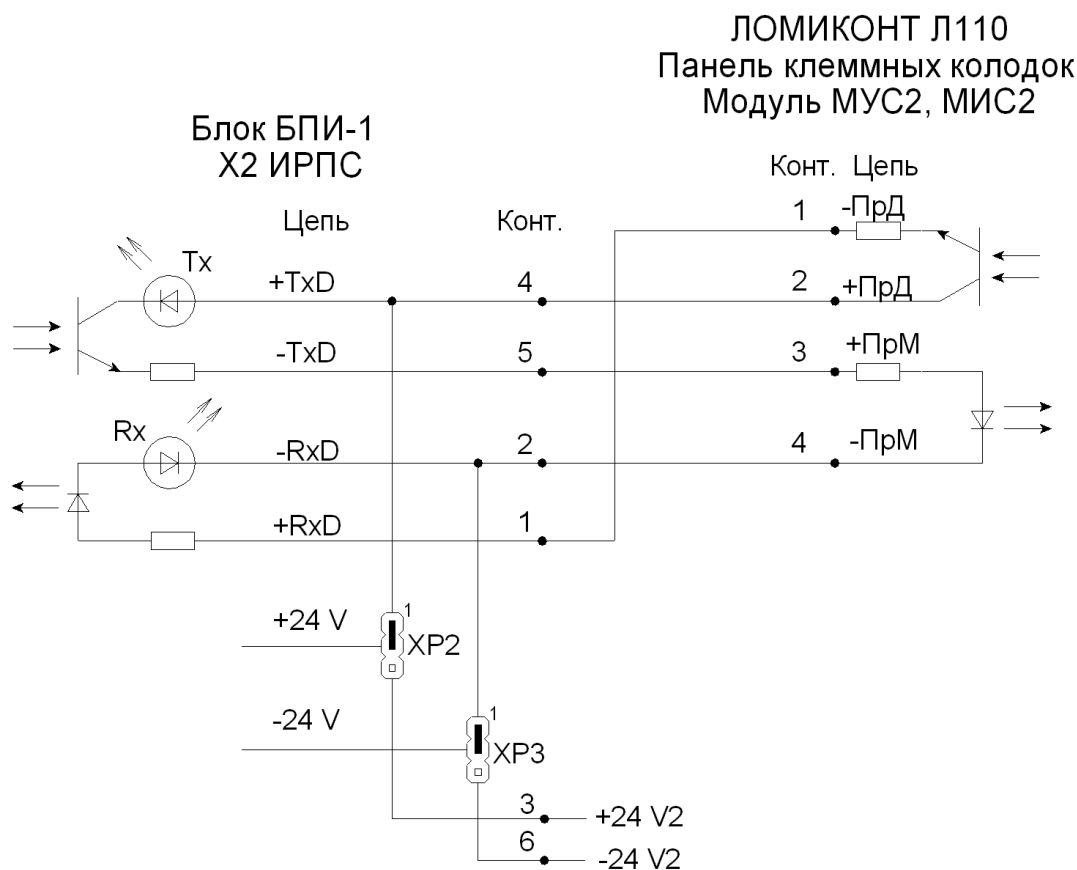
ЛОМИКОНТ Л110
Панель клеммных колодок
Модуль МУС2, МИС2

Блок БПИ-1
X2 ИРПС

Конт. Цепь

Цепь

Конт.

1 -ПрД

Tx

+TxD

4

2 +ПрД

-TxD

5

3 +ПрМ

Rx

-RxD

2

4 -ПрМ

+RxD

1

+24 V

1

XP2

-24 V

1

XP3

3 +24 V2

6 -24 V2